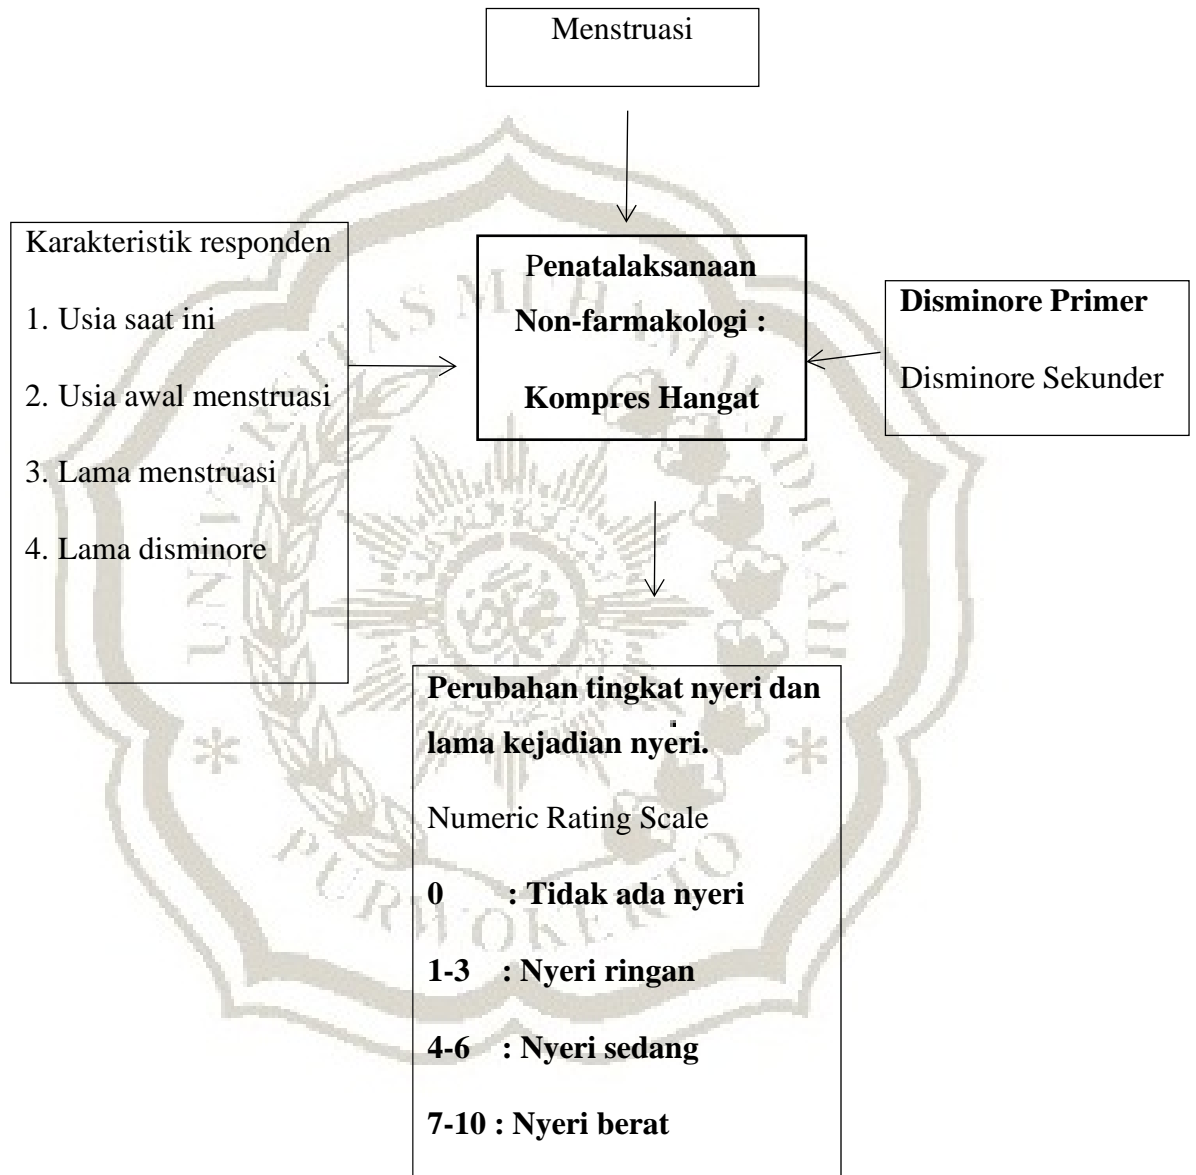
Menstruasi

Karakteristik responden

1. Usia saat ini

2. Usia awal menstruasi

3. Lama menstruasi

4. Lama disminore

Penatalaksanaan Non-farmakologi : Kompres Hangat

Disminore Primer

Disminore Sekunder

Perubahan tingkat nyeri dan lama kejadian nyeri.

Numeric Rating Scale

0 : Tidak ada nyeri

1-3 : Nyeri ringan

4-6 : Nyeri sedang

7-10 : Nyeri berat